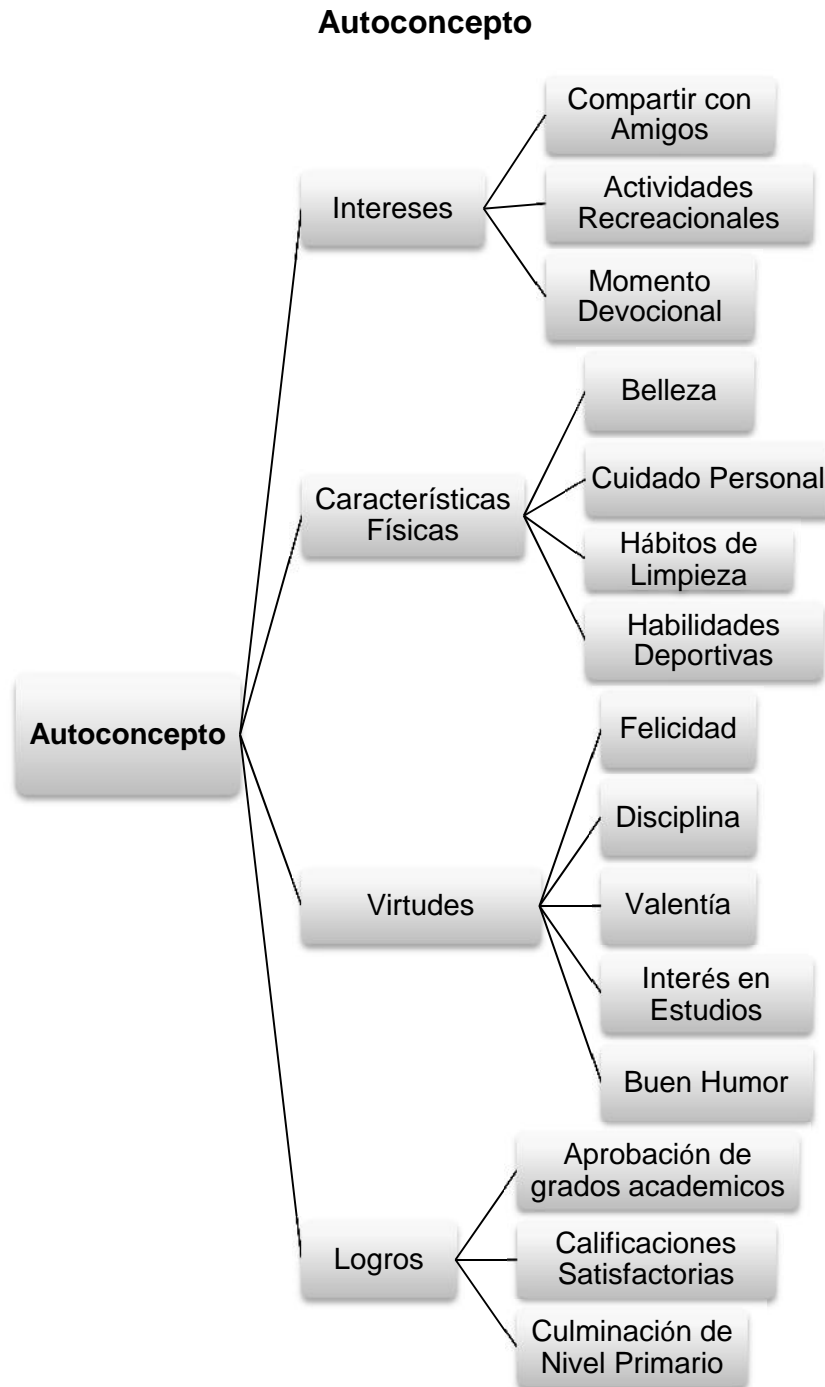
**Autoconcepto**

**Autoconcepto**

Intereses

Compartir con Amigos

Actividades Recreacionales

Momento Devocional

Características Físicas

Belleza

Cuidado Personal

Hábitos de Limpieza

Habilidades Deportivas

Virtudes

Felicidad

Disciplina

Valentía

Interés en Estudios

Buen Humor

Logros

Aprobación de grados academicos

Calificaciones Satisfactorias

Culminación de Nivel Primario